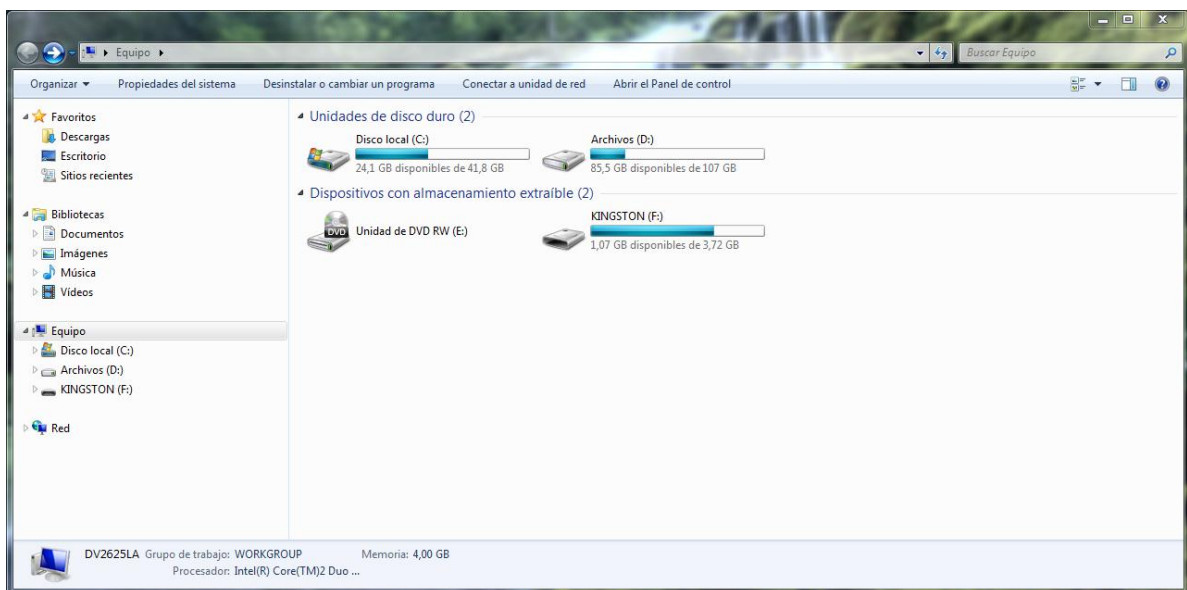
Equipo ▸

Buscar Equipo

Organizar ▾ Propiedades del sistema Desinstalar o cambiar un programa Conectar a unidad de red Abrir el Panel de control

Favoritos
Descargas
Escritorio
Sitios recientes

Bibliotecas
Documentos
Imágenes
Música
Vídeos

Equipo
Disco local (C:)
Archivos (D:)
KINGSTON (F:)

Red

Unidades de disco duro (2)

Disco local (C:)
24,1 GB disponibles de 41,8 GB

Archivos (D:)
85,5 GB disponibles de 107 GB

Dispositivos con almacenamiento extraíble (2)

DVD
Unidad de DVD RW (E:)

KINGSTON (F:)
1,07 GB disponibles de 3,72 GB

DV2625LA Grupo de trabajo: WORKGROUP Memoria: 4,00 GB
Procesador: Intel(R) Core(TM)2 Duo ...